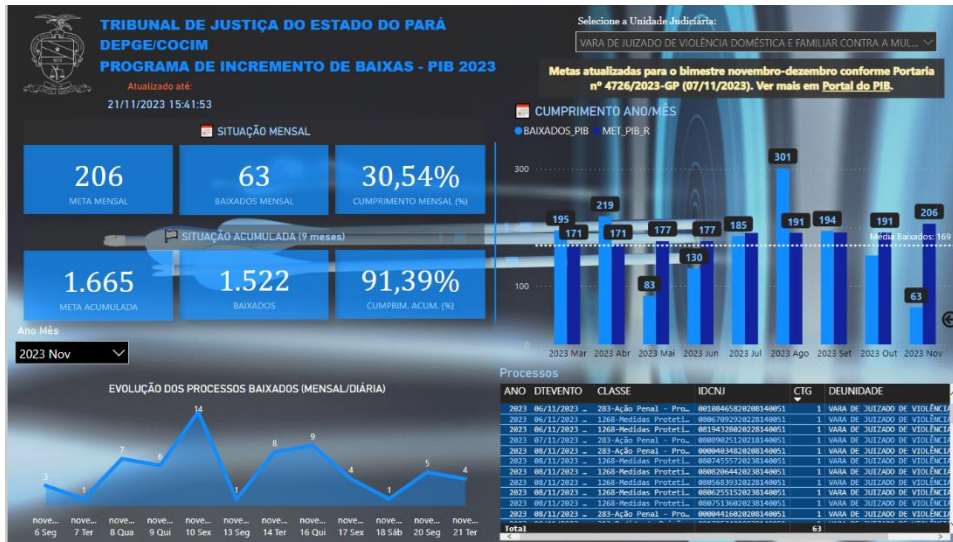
TRIBUNAL DE JUSTIÇA DO ESTADO DO PARÁ
DEPGE/COCIM
PROGRAMA DE INCREMENTO DE BAIXAS - PIB 2023

Atualizado até:
21/11/2023 15:41:53

Selecione a Unidade Judiciária:
VARA DE JUIZADO DE VIOLÊNCIA DOMÉSTICA E FAMILIAR CONTRA A MUL...

Metas atualizadas para o bimestre novembro-dezembro conforme Portaria nº 4726/2023-GP (07/11/2023). Ver mais em Portal do PIB.

SITUAÇÃO MENSAL

206
META MENSAL

63
BAIXADOS MENSAL

30,54%
CUMPRIMENTO MENSAL (%)

SITUAÇÃO ACUMULADA (9 meses)

1.665
META ACUMULADA

1.522
BAIXADOS

91,39%
CUMPRIM. ACUM. (%)

Ano Mês
2023 Nov

CUMPRIMENTO ANO/MÊS
BAIXADOS_PIB MET_PIB_R

300
200
100
Média Baixados: 169

| | 2023 Mar | 2023 Abr | 2023 Mai | 2023 Jun | 2023 Jul | 2023 Ago | 2023 Set | 2023 Out | 2023 Nov |
|---|---|---|---|---|---|---|---|---|---|
| BAIXADOS_PIB | 195 | 219 | 83 | 130 | 185 | 301 | 194 | | 63 |
| MET_PIB_R | 171 | 171 | 177 | 177 | | 191 | | 191 | 206 |

EVOLUÇÃO DOS PROCESSOS BAIXADOS (MENSAL/DIÁRIA)

| nove... 6 Seg | nove... 7 Ter | nove... 8 Qua | nove... 9 Qui | nove... 10 Sex | nove... 13 Seg | nove... 14 Ter | nove... 16 Qui | nove... 17 Sex | nove... 18 Sáb | nove... 20 Seg | nove... 21 Ter |
|---|---|---|---|---|---|---|---|---|---|---|---|
| 3 | 1 | 7 | 6 | 14 | 1 | 8 | 9 | 4 | 1 | 5 | 4 |

Processos

| ANO | DTEVENTO | CLASSE | IDCNJ | CTG | DEUNIDADE |
|---|---|---|---|---|---|
| 2023 | 06/11/2023 ... | 283-Ação Penal - Pro... | 00108465820208140051 | 1 | VARA DE JUIZADO DE VIOLÊNCI |
| 2023 | 06/11/2023 ... | 1268-Medidas Proteti... | 00067092920228140051 | 1 | VARA DE JUIZADO DE VIOLÊNCI |
| 2023 | 06/11/2023 ... | 1268-Medidas Proteti... | 00194328020228140051 | 1 | VARA DE JUIZADO DE VIOLÊNCI |
| 2023 | 07/11/2023 ... | 283-Ação Penal - Pro... | 00809025120218140051 | 1 | VARA DE JUIZADO DE VIOLÊNCI |
| 2023 | 08/11/2023 ... | 283-Ação Penal - Pro... | 00004034820228140051 | 1 | VARA DE JUIZADO DE VIOLÊNCI |
| 2023 | 08/11/2023 ... | 1268-Medidas Proteti... | 00074555720238140051 | 1 | VARA DE JUIZADO DE VIOLÊNCI |
| 2023 | 08/11/2023 ... | 1268-Medidas Proteti... | 00082064420238140051 | 1 | VARA DE JUIZADO DE VIOLÊNCI |
| 2023 | 08/11/2023 ... | 1268-Medidas Proteti... | 00056839320228140051 | 1 | VARA DE JUIZADO DE VIOLÊNCI |
| 2023 | 08/11/2023 ... | 1268-Medidas Proteti... | 00062551520238140051 | 1 | VARA DE JUIZADO DE VIOLÊNCI |
| 2023 | 08/11/2023 ... | 1268-Medidas Proteti... | 00075136020238140051 | 1 | VARA DE JUIZADO DE VIOLÊNCI |
| 2023 | 08/11/2023 ... | 283-Ação Penal - Pro... | 00004416020208140051 | 1 | VARA DE JUIZADO DE VIOLÊNCI |
| Total | | | | 63 | |